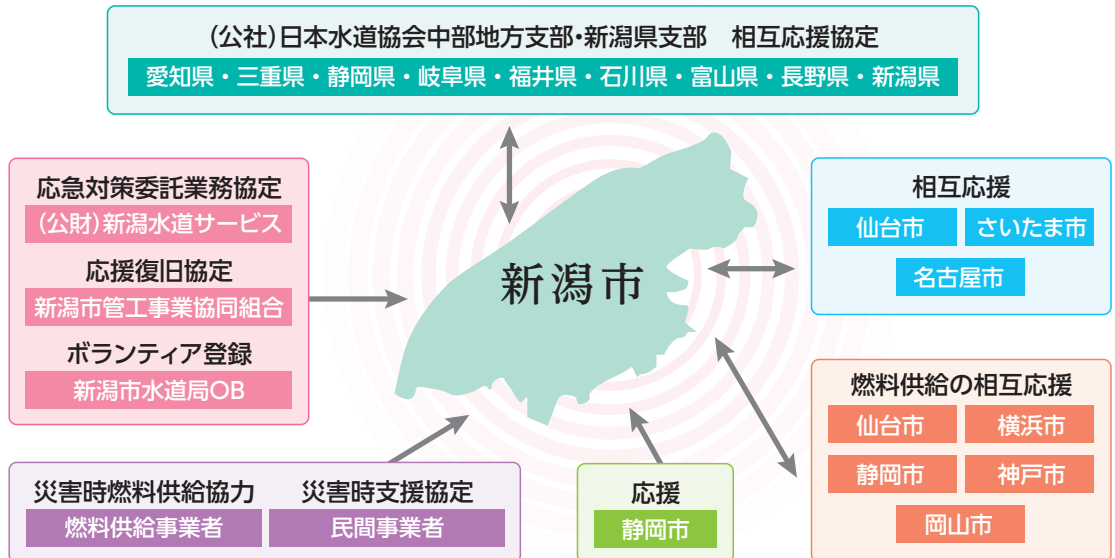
(公社)日本水道協会中部地方支部•新潟県支部　相互応援協定
愛知県・三重県・静岡県・岐阜県・福井県・石川県・富山県・長野県・新潟県

応急対策委託業務協定
(公財)新潟水道サービス
応援復旧協定
新潟市管工事業協同組合
ボランティア登録
新潟市水道局OB

新潟市

相互応援
仙台市
さいたま市
名古屋市

燃料供給の相互応援
仙台市
横浜市
静岡市
神戸市
岡山市

災害時燃料供給協力
燃料供給事業者
災害時支援協定
民間事業者

応援
静岡市